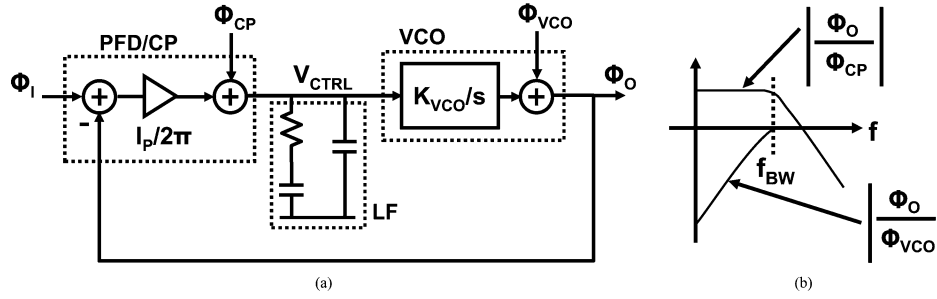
PFD/CP

$\Phi_{CP}$

VCO

$\Phi_{VCO}$

$\Phi_I$

+

+

$V_{CTRL}$

$K_{VCO}/s$

+

$\Phi_O$

-

$I_P/2\pi$

LF

(a)

$\left|\frac{\Phi_O}{\Phi_{CP}}\right|$

f

$f_{BW}$

$\left|\frac{\Phi_O}{\Phi_{VCO}}\right|$

(b)